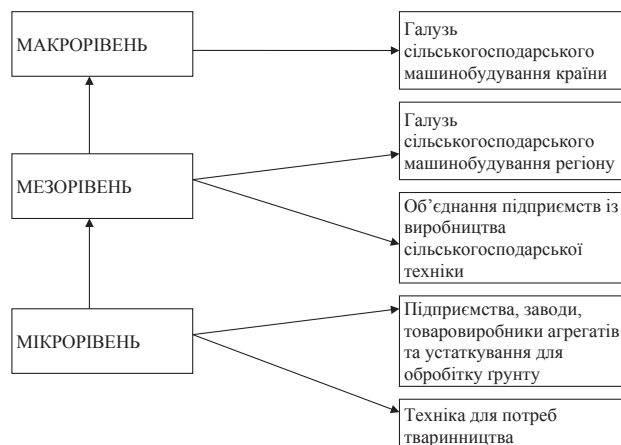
МАКРОРІВЕНЬ

Галузь сільськогосподарського машинобудування країни

МЕЗОРІВЕНЬ

Галузь сільськогосподарського машинобудування регіону

Об'єднання підприємств із виробництва сільськогосподарської техніки

МІКРОРІВЕНЬ

Підприємства, заводи, товаровиробники агрегатів та устаткування для обробітку грунту

Техніка для потреб тваринництва